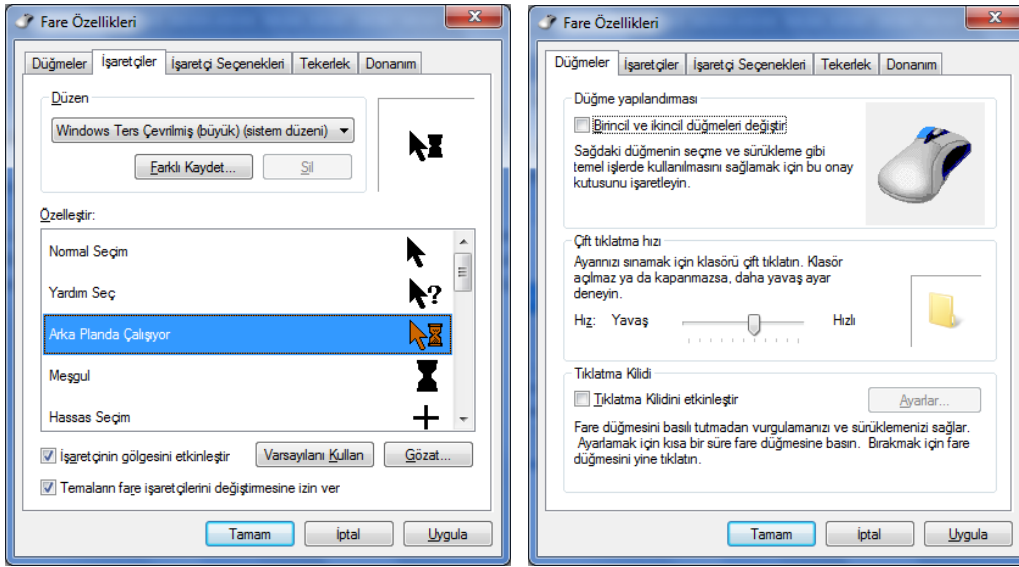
Fare Özellikleri

Düğmeler | İşaretçiler | İşaretçi Seçenekleri | Tekerlek | Donanım

Düzen

Windows Ters Çevrilmiş (büyük) (sistem düzeni)

Farklı Kaydet...

Sil

Özelleştir:

Normal Seçim

Yardım Seç

Arka Planda Çalışıyor

Meşgul

Hassas Seçim

İşaretçinin gölgesini etkinleştir

Varsayılanı Kullan

Gözat...

Temaların fare işaretçilerini değiştirmesine izin ver

Tamam | İptal | Uygula

Fare Özellikleri

Düğmeler | İşaretçiler | İşaretçi Seçenekleri | Tekerlek | Donanım

Düğme yapılandırması

Birincil ve ikincil düğmeleri değiştir

Sağdaki düğmenin seçme ve sürükleme gibi temel işlerde kullanılmasını sağlamak için bu onay kutusunu işaretleyin.

Çift tıklatma hızı

Ayarınızı sınamak için klasörü çift tıklatın. Klasör açılmaz ya da kapanmazsa, daha yavaş ayar deneyin.

Hız: Yavaş

Hızlı

Tıklatma Kilidi

Tıklatma Kilidini etkinleştir

Ayarlar...

Fare düğmesini basılı tutmadan vurgulamanızı ve sürüklemenizi sağlar. Ayarlamak için kısa bir süre fare düğmesine basın. Bırakmak için fare düğmesini yine tıklatın.

Tamam | İptal | Uygula